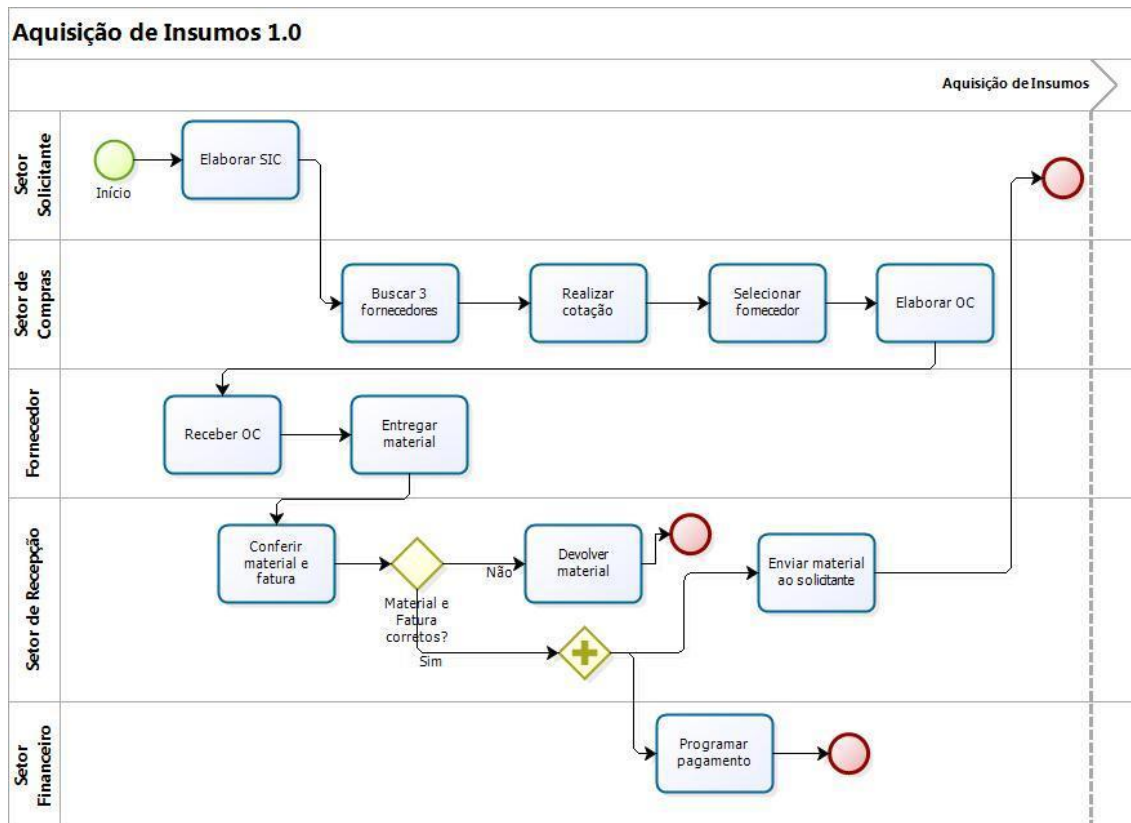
Aquisição de Insumos 1.0

Aquisição de Insumos

Setor Solicitante

Início

Elaborar SIC

Setor de Compras

Buscar 3 fornecedores

Realizar cotação

Selecionar fornecedor

Elaborar OC

Fornecedor

Receber OC

Entregar material

Setor de Recepção

Conferir material e fatura

Material e Fatura corretos?

Não

Sim

Devolver material

Enviar material ao solicitante

Setor Financeiro

Programar pagamento